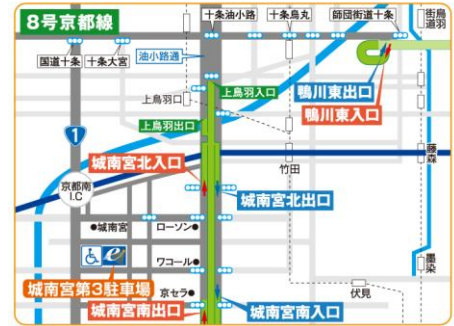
8号京都線

十条油小路

十条烏丸

師団街道十条

街道

国道十条

十条大宮

油小路通

鴨川東出口

鴨川東入口

上鳥羽口

上鳥羽入口

上鳥羽出口

1

城南宮北入口

京都南I.C

竹田

藤森

城南宮北出口

城南宮

ローソン

ワコール

墨染

京セラ

伏見

城南宮第3駐車場

城南宮南出口

城南宮南入口